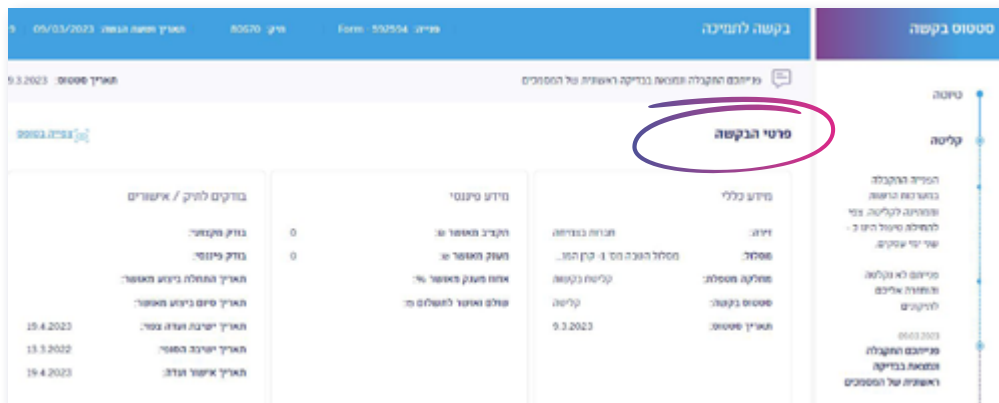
סטטוס בקשה

טיוטה

קליטה

הפנייה התקבלה במערכת הרשות ונמצאת בקליטה. צפי להחלטה טיפול הינו כ - שני ימי עסקים.

פנייתם לא נקלטה והוחזרה אליכם לתיקונים

05.03.2023
פנייתכם התקבלה ונמצאת בבדיקה ראשונית של המסמכים

בקשה לתמיכה

פנייה: 592554 Form מזה: 80570 תאריך הגשת הבקשה: 05/03/2023

פנייתכם התקבלה ונמצאת בבדיקה ראשונית של המסמכים

תאריך סטטוס: 9.3.2023

פרטי הבקשה

צפייה בטופס

מידע כללי

זירה: חברות בצמיחה
מסלול: מסלול הטבה מס' 1: קרן הזנ...
מחלקה מסלול: קליטת בקשות
סטטוס בקשה: קליטה
תאריך סטטוס: 9.3.2023

מידע פיננסי

תקציב המאושר ₪: 0
מענק המאושר ₪: 0
אחוז מענק המאושר %:
שולם ואושר לתשלום ₪:

בודקים לתיק / אישורים

בודק מקצועי:
בודק פיננסי:
תאריך התחלה ביצוע המאושר:
תאריך סיום ביצוע המאושר:
תאריך ישיבת ועדה צפוי: 19.4.2023
תאריך ישיבה הבאה: 13.3.2022
תאריך אישור ועדה: 19.4.2023